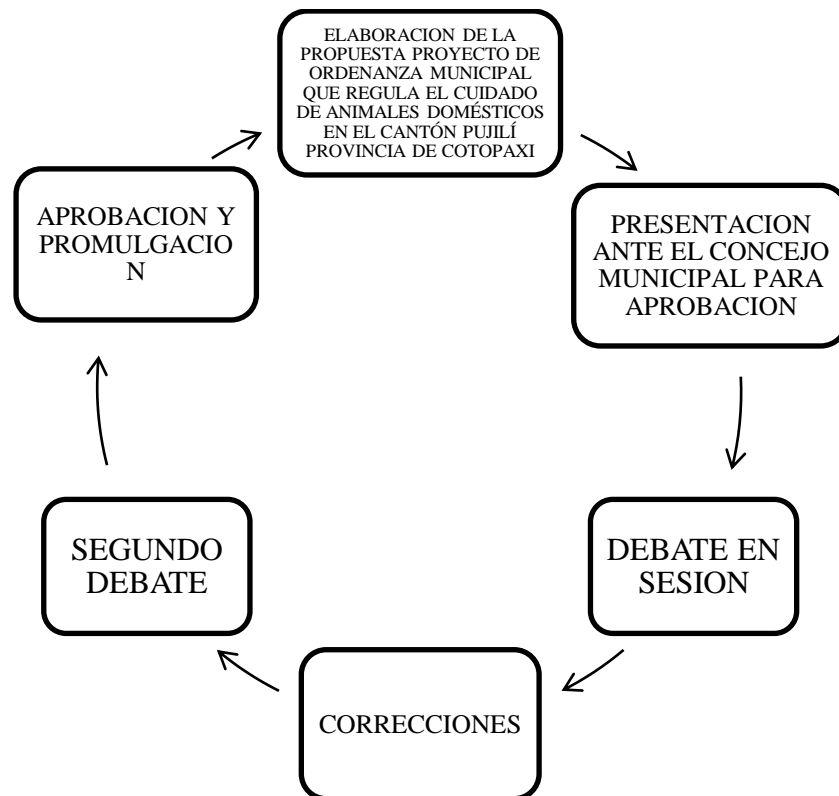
ELABORACION DE LA PROPUESTA PROYECTO DE ORDENANZA MUNICIPAL QUE REGULA EL CUIDADO DE ANIMALES DOMÉSTICOS EN EL CANTÓN PUJILÍ PROVINCIA DE COTOPAXI

PRESENTACION ANTE EL CONCEJO MUNICIPAL PARA APROBACION

DEBATE EN SESION

CORRECCIONES

SEGUNDO DEBATE

APROBACION Y PROMULGACIO N